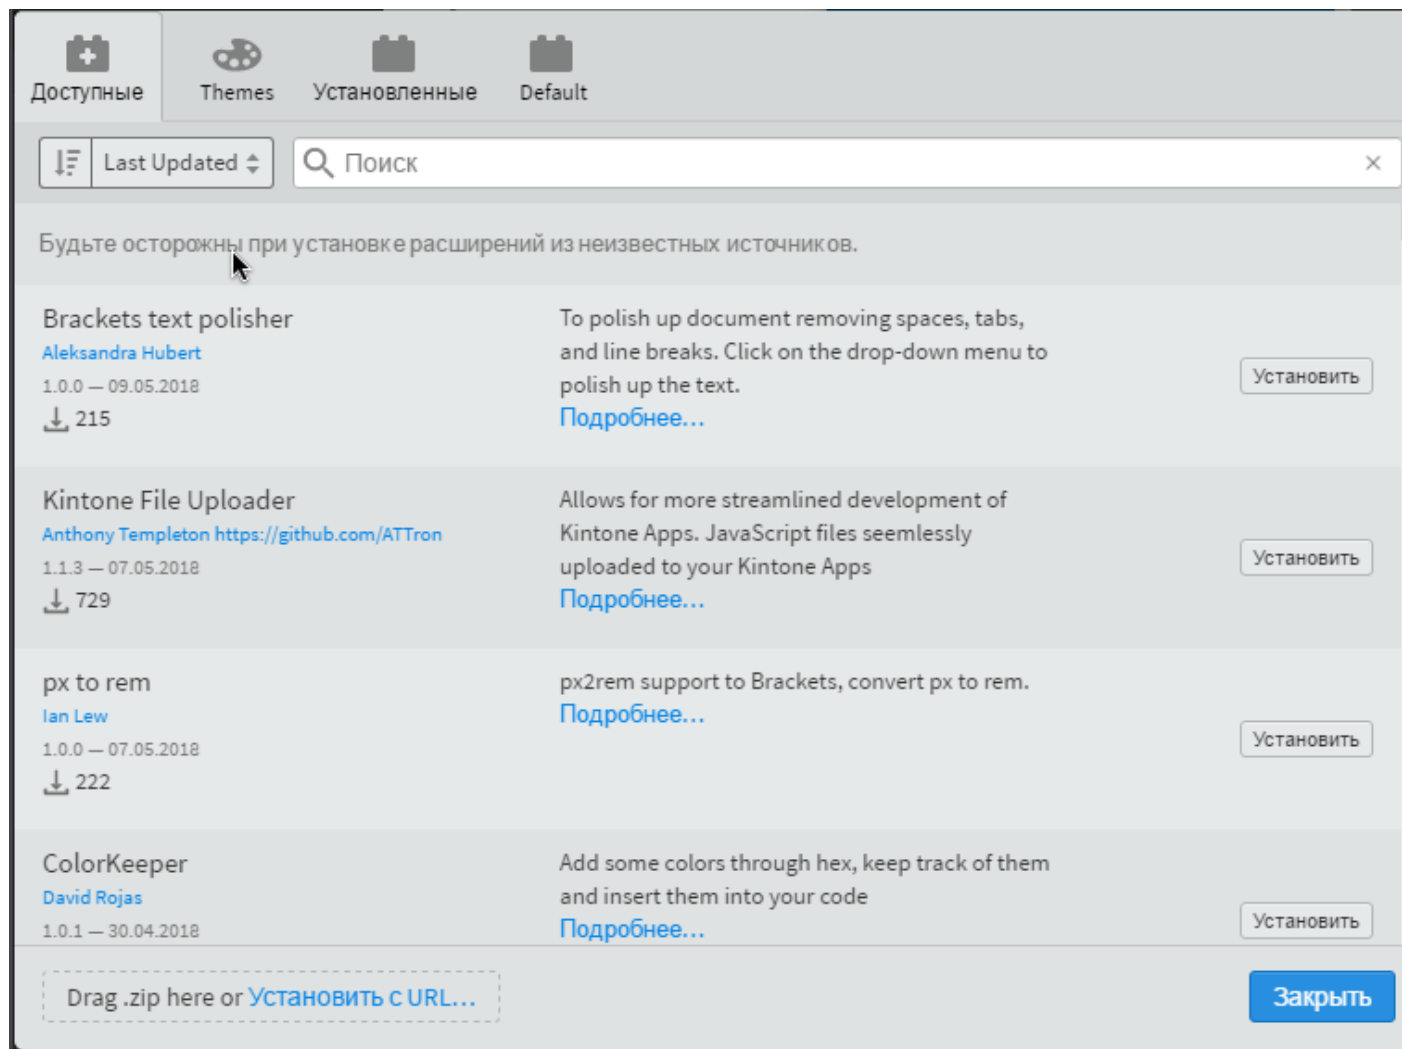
Доступные Themes Установленные Default

Last Updated

Поиск

Будьте осторожны при установке расширений из неизвестных источников.

Brackets text polisher
Aleksandra Hubert
1.0.0 — 09.05.2018
215

To polish up document removing spaces, tabs, and line breaks. Click on the drop-down menu to polish up the text.
Подробнее...

Установить

Kintone File Uploader
Anthony Templeton https://github.com/ATTron
1.1.3 — 07.05.2018
729

Allows for more streamlined development of Kintone Apps. JavaScript files seemlessly uploaded to your Kintone Apps
Подробнее...

Установить

px to rem
Ian Lew
1.0.0 — 07.05.2018
222

px2rem support to Brackets, convert px to rem.
Подробнее...

Установить

ColorKeeper
David Rojas
1.0.1 — 30.04.2018

Add some colors through hex, keep track of them and insert them into your code
Подробнее...

Установить

Drag .zip here or Установить с URL...

Закрыть